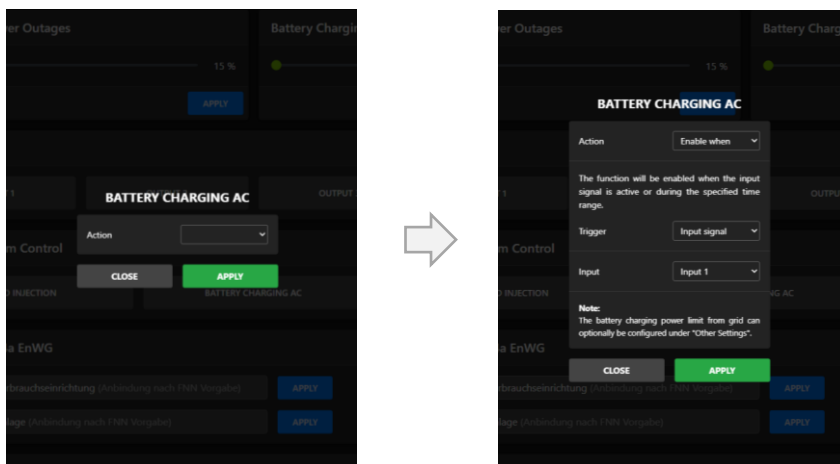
er Outages

Battery Chargi

15 %

APPLY

BATTERY CHARGING AC

Action

CLOSE

APPLY

T 1

OUTPUT

m Control

D INJECTION

BATTERY CHARGING AC

a EnWG

rbrauchseinrichtung (Anbindung nach FNN Vorgabe)

APPLY

lage (Anbindung nach FNN Vorgabe)

APPLY

er Outages

Battery Charg

15 %

BATTERY CHARGING AC

Action

Enable when

The function will be enabled when the input signal is active or during the specified time range.

Trigger

Input signal

Input

Input 1

Note:
The battery charging power limit from grid can optionally be configured under "Other Settings".

CLOSE

APPLY

T 1

OUTPU

m Control

D INJECTION

NG AC

a EnWG

rbrauchseinrichtung (Anbindung nach FNN Vorgabe)

APPLY

lage (Anbindung nach FNN Vorgabe)

APPLY